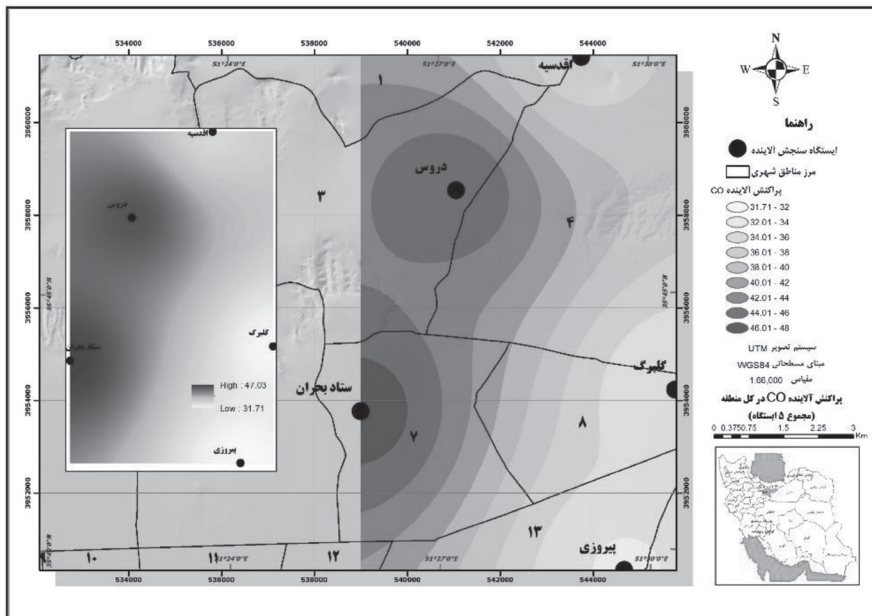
534000
536000
538000
540000
542000
544000
51°24'0"E
51°27'0"E
51°30'0"E
3960000
3958000
3956000
3954000
3952000
35°45'0"N
N
W
E
S
راهنما
ایستگاه سنجش الاینده
مرز مناطق شهری
پراکنش الاینده CO
31.71 - 32
32.01 - 34
34.01 - 36
36.01 - 38
38.01 - 40
40.01 - 42
42.01 - 44
44.01 - 46
46.01 - 48
سیستم تصویر UTM
مبنای مسطحاتی WGS84
مقیاس 1:66,000
پراکنش آلاینده CO در کل منطقه
(مجموع ۵ ایستگاه)
0 0.375 0.75 1.5 2.25 3 Km
اقدسیه
دروس
گلبرگ
ستاد بحران
پیروزی
High : 47.03
Low : 31.71
اقدسیه
دروس
ستاد بحران
گلبرگ
پیروزی
۱
۳
۴
۷
۸
۱۰
۱۱
۱۲
۱۳